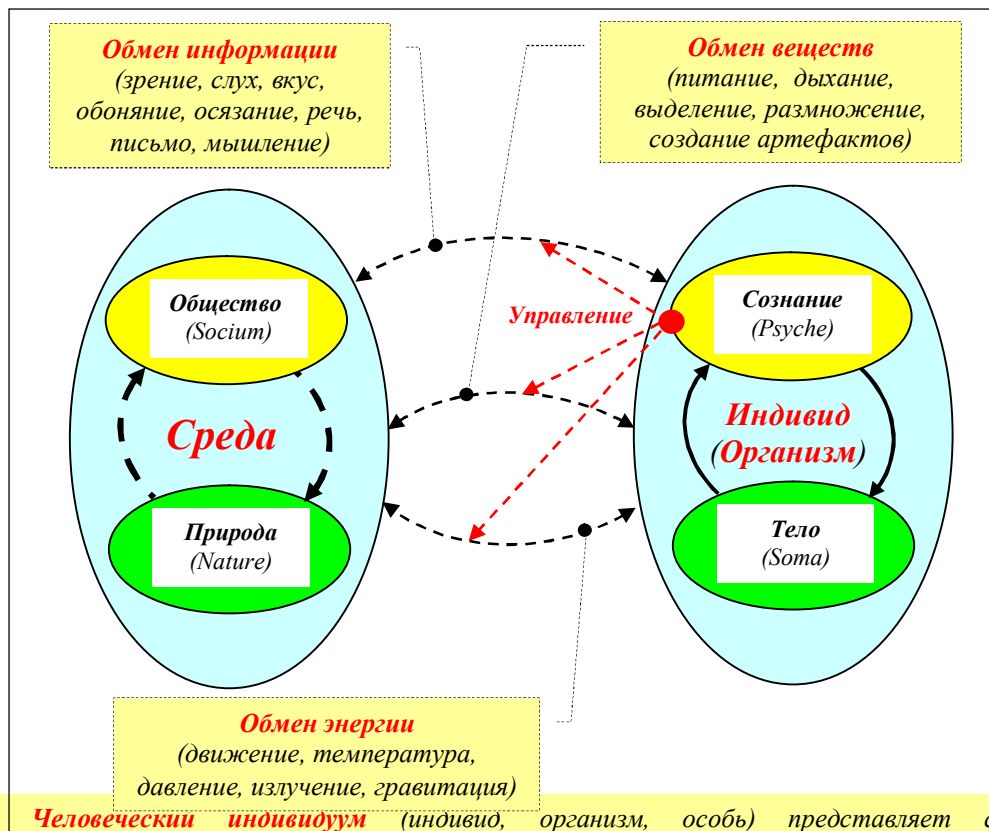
Обмен информации
(зрение, слух, вкус, обоняние, осязание, речь, письмо, мышление)

Обмен веществ
(питание, дыхание, выделение, размножение, создание артефактов)

Управление

Общество
(Socium)

Среда

Природа
(Nature)

Сознание
(Psyche)

Индивид
(Организм)

Тело
(Soma)

Обмен энергии
(движение, температура, давление, излучение, гравитация)

Человеческий индивидуум (индивид, организм, особь) представляет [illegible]